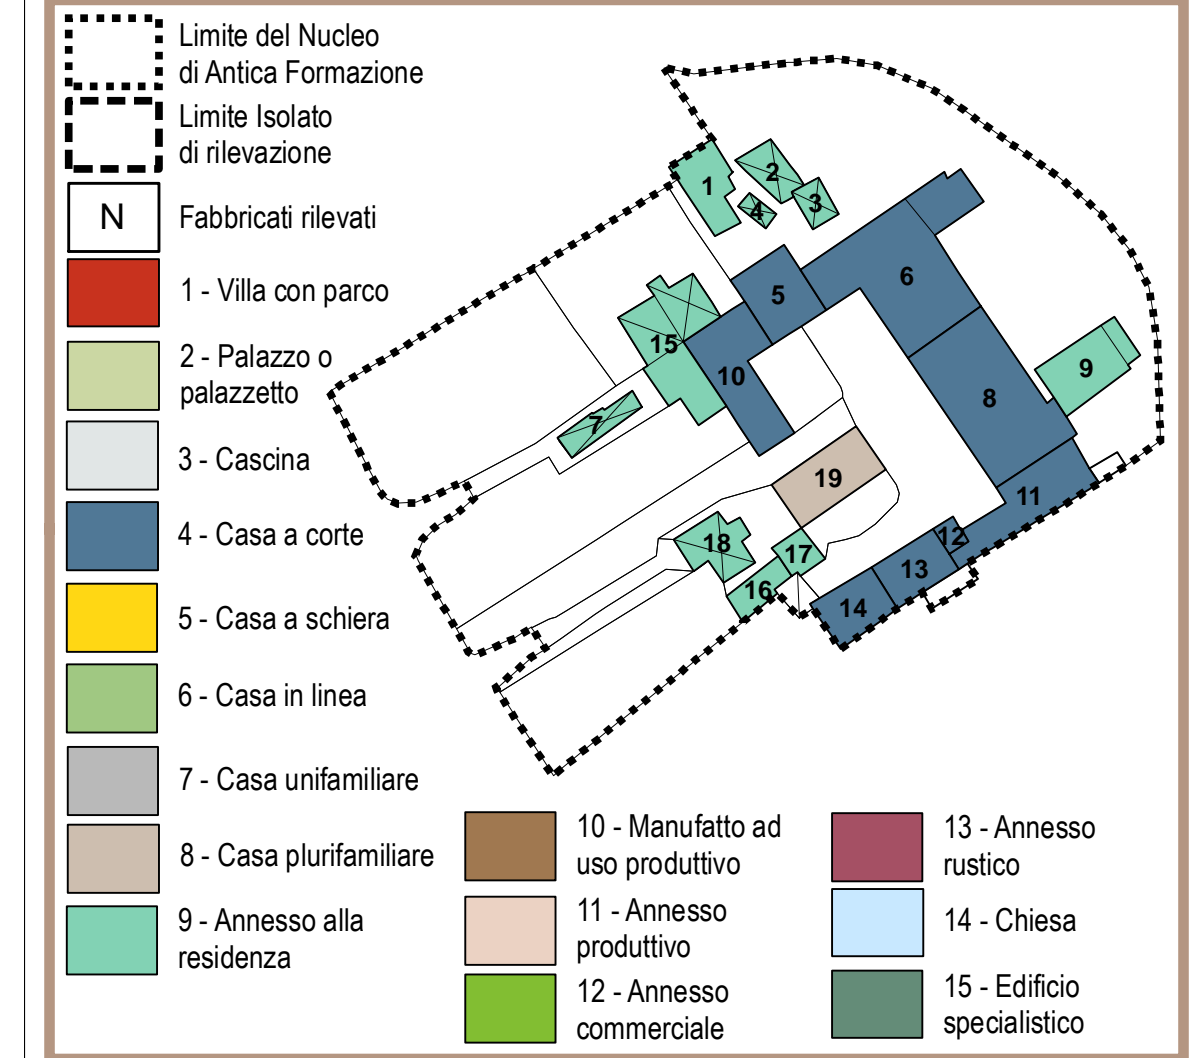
Limite del Nucleo di Antica Formazione

Limite Isolato di rilevazione

N

Fabbricati rilevati

1 - Villa con parco

2 - Palazzo o palazzetto

3 - Cascina

4 - Casa a corte

5 - Casa a schiera

6 - Casa in linea

7 - Casa unifamiliare

8 - Casa plurifamiliare

9 - Annesso alla residenza

1
2
3
4
5
6
15
10
7
9
8
19
11
12
18
17
13
16
14

10 - Manufatto ad uso produttivo

11 - Annesso produttivo

12 - Annesso commerciale

13 - Annesso rustico

14 - Chiesa

15 - Edificio specialistico